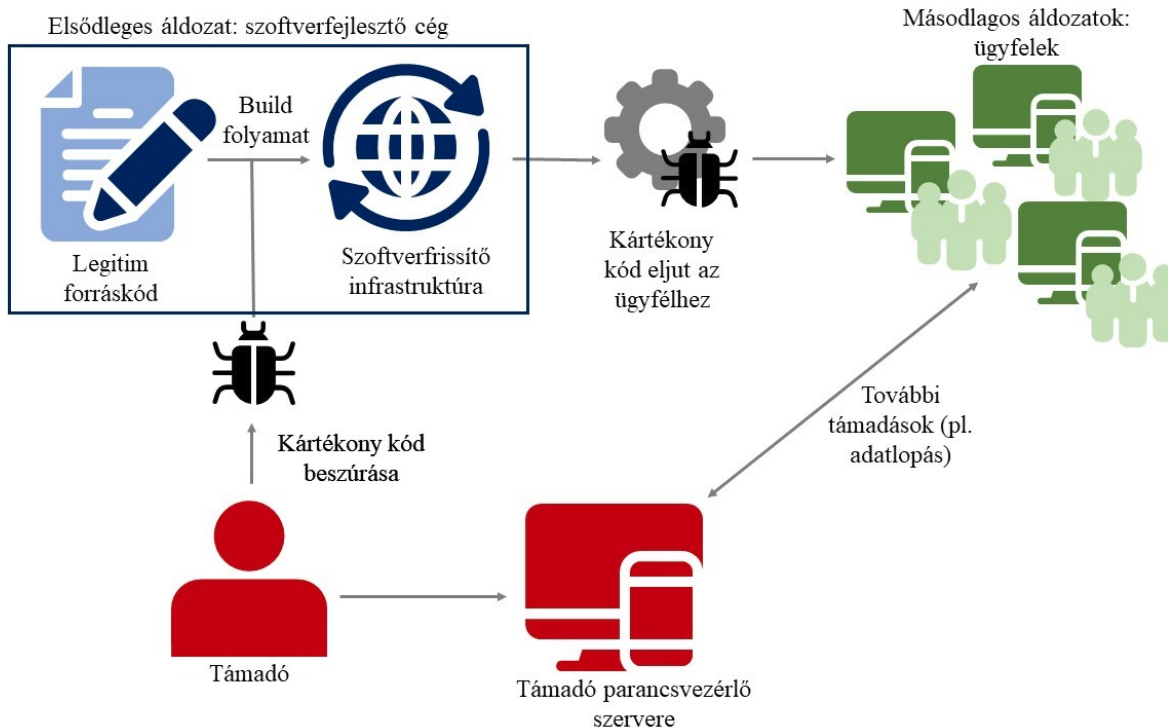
Elsődleges áldozat: szoftverfejlesztő cég

Másodlagos áldozatok: ügyfelek

Build folyamat

Legitim forráskód

Szoftverfrissítő infrastruktúra

Kártékony kód eljut az ügyfélhez

Kártékony kód beszúrása

További támadások (pl. adatlopás)

Támadó

Támadó parancsvezérlő szervere